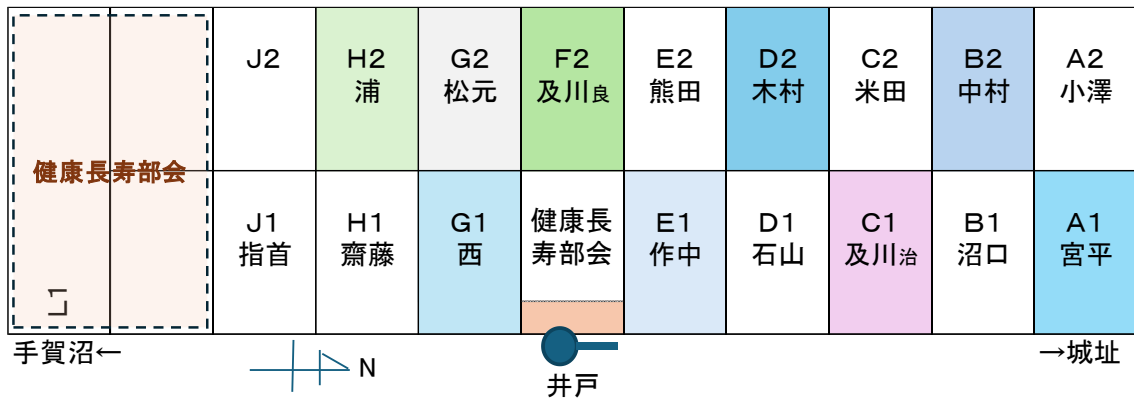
| 健康長寿部会 | J2 | H2 浦 | G2 松元 | F2 及川良 | E2 熊田 | D2 木村 | C2 米田 | B2 中村 | A2 小澤 |
|---|---|---|---|---|---|---|---|---|---|
| | J1 指首 | H1 齋藤 | G1 西 | 健康長寿部会 | E1 作中 | D1 石山 | C1 及川治 | B1 沼口 | A1 宮平 |

手賀沼←

N

井戸

→城址